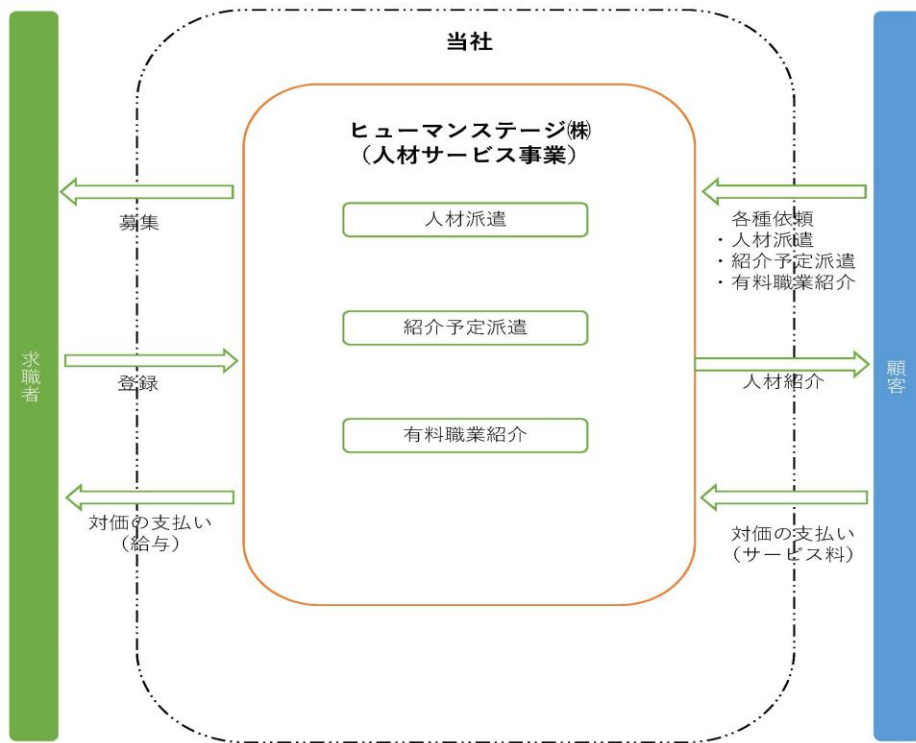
当社

ヒューマンステージ㈱
（人材サービス事業）

人材派遣

紹介予定派遣

有料職業紹介

求職者

募集

登録

対価の支払い
（給与）

顧客

各種依頼
・人材派遣
・紹介予定派遣
・有料職業紹介

人材紹介

対価の支払い
（サービス料）